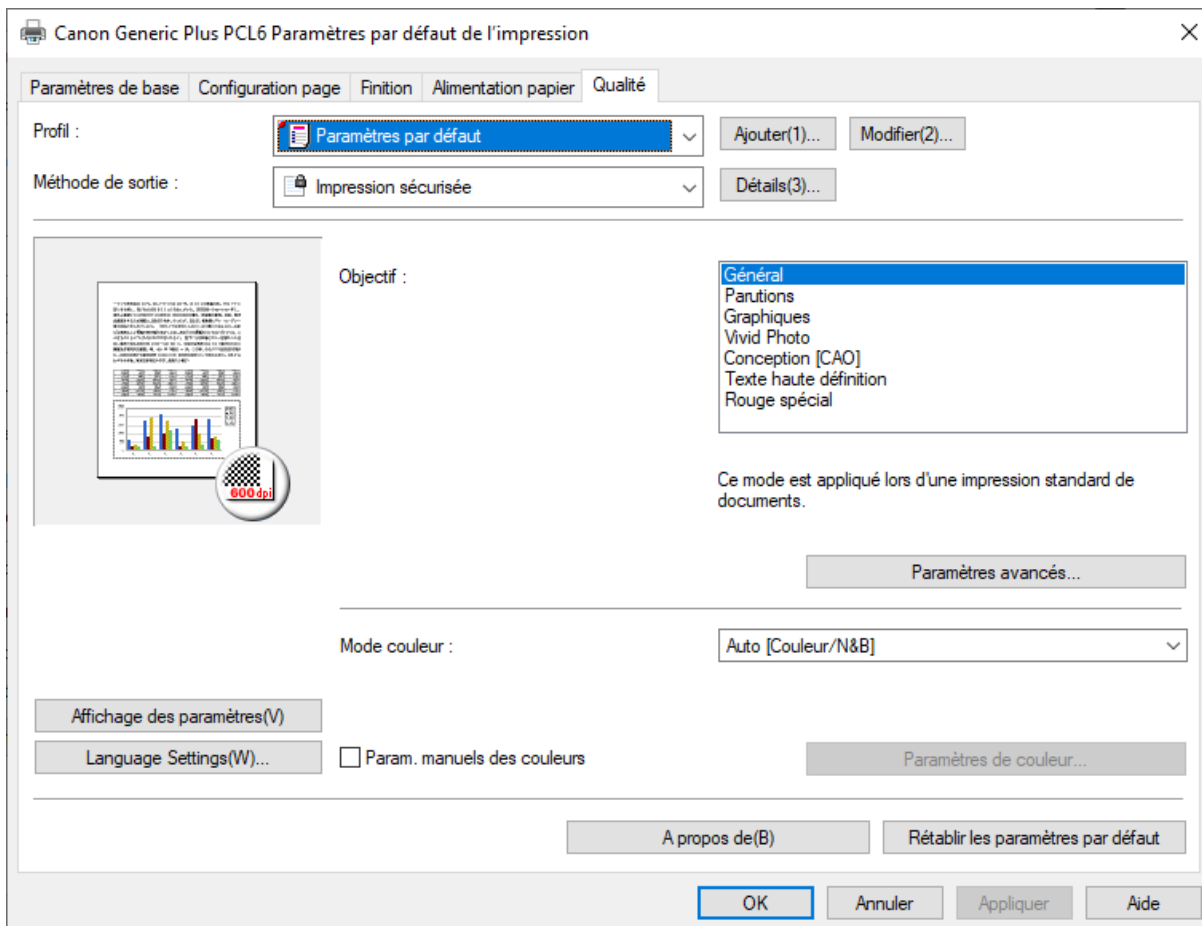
Canon Generic Plus PCL6 Paramètres par défaut de l'impression

Paramètres de base | Configuration page | Finition | Alimentation papier | Qualité

Profil :
Paramètres par défaut
Ajouter(1)...
Modifier(2)...

Méthode de sortie :
Impression sécurisée
Détails(3)...

600dpi

Objectif :
Général
Parutions
Graphiques
Vivid Photo
Conception [CAO]
Texte haute définition
Rouge spécial

Ce mode est appliqué lors d'une impression standard de documents.

Paramètres avancés...

Mode couleur :
Auto [Couleur/N&B]

Affichage des paramètres(V)
Language Settings(W)...
Param. manuels des couleurs
Paramètres de couleur...

A propos de(B)
Rétablir les paramètres par défaut

OK
Annuler
Appliquer
Aide